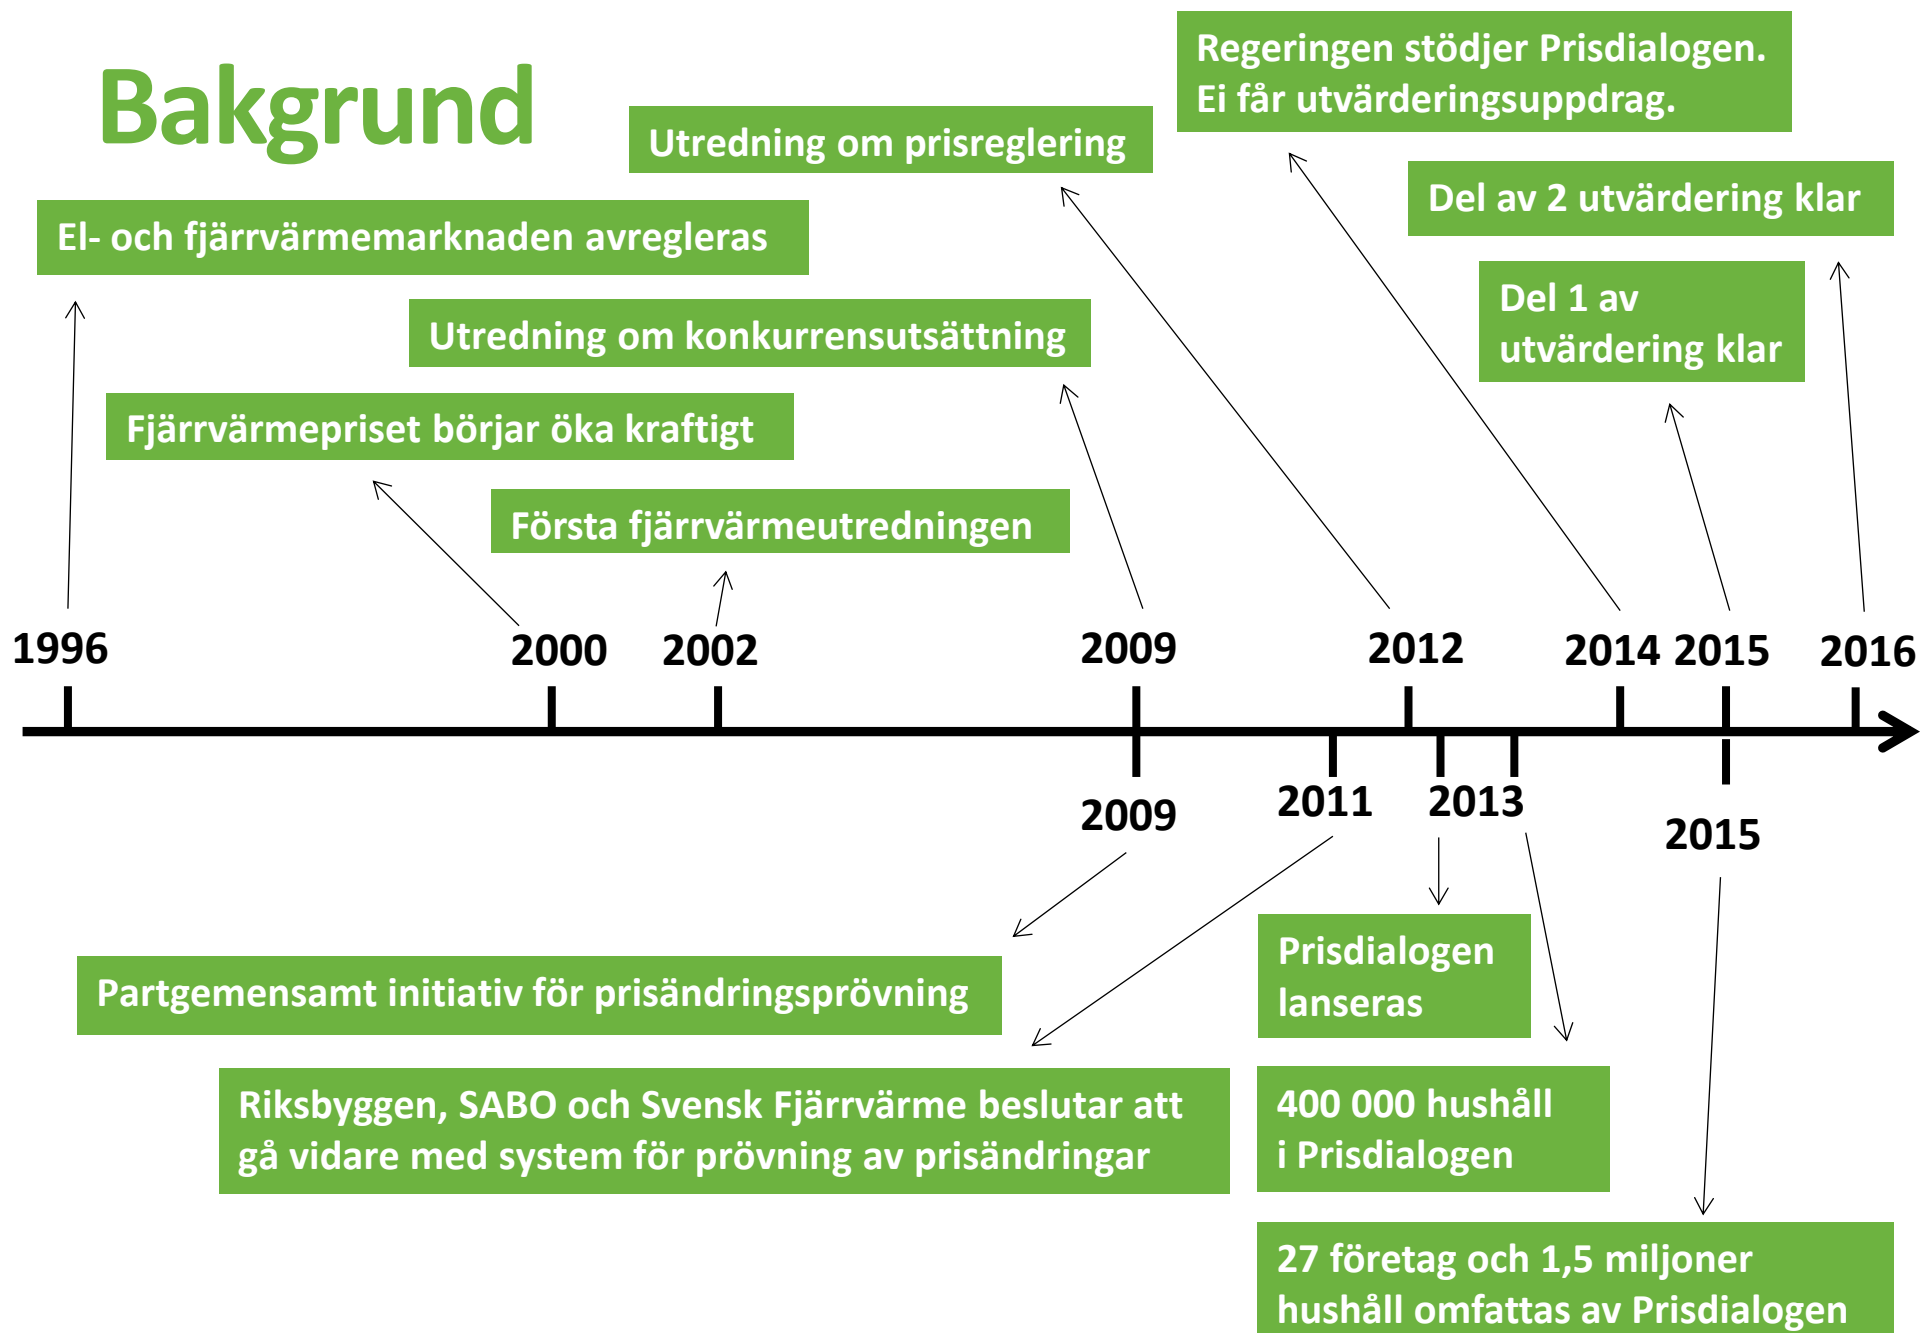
Bakgrund

Regeringen stödjer Prisdialogen. Ei får utvärderingsuppdrag.

Utredning om prisreglering

Del av 2 utvärdering klar

El- och fjärrvärmemarknaden avregleras

Del 1 av utvärdering klar

Utredning om konkurrensutsättning

Fjärrvärmepriset börjar öka kraftigt

Första fjärrvärmeutredningen

1996 2000 2002 2009 2012 2014 2015 2016

2009 2011 2013 2015

Prisdialogen lanseras

Partgemensamt initiativ för prisändringsprövning

Riksbyggen, SABO och Svensk Fjärrvärme beslutar att gå vidare med system för prövning av prisändringar

400 000 hushåll i Prisdialogen

27 företag och 1,5 miljoner hushåll omfattas av Prisdialogen